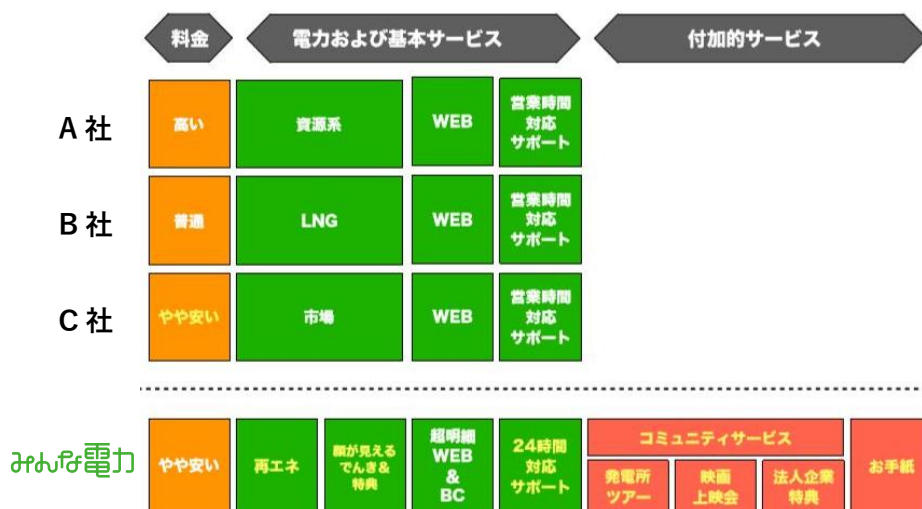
料金 | 電力および基本サービス | 付加的サービス

| | 料金 | 電力および基本サービス | | |
|---|---|---|---|---|
| A 社 | 高い | 資源系 | WEB | 営業時間 対応 サポート |
| B 社 | 普通 | LNG | WEB | 営業時間 対応 サポート |
| C 社 | やや安い | 市場 | WEB | 営業時間 対応 サポート |

みんな電力

やや安い | 再エネ | 顔が見える でんき& 特典 | 超明細 WEB & BC | 24時間 対応 サポート

コミュニティサービス
発電所 ツアー | 映画 上映会 | 法人企業 特典

お手紙